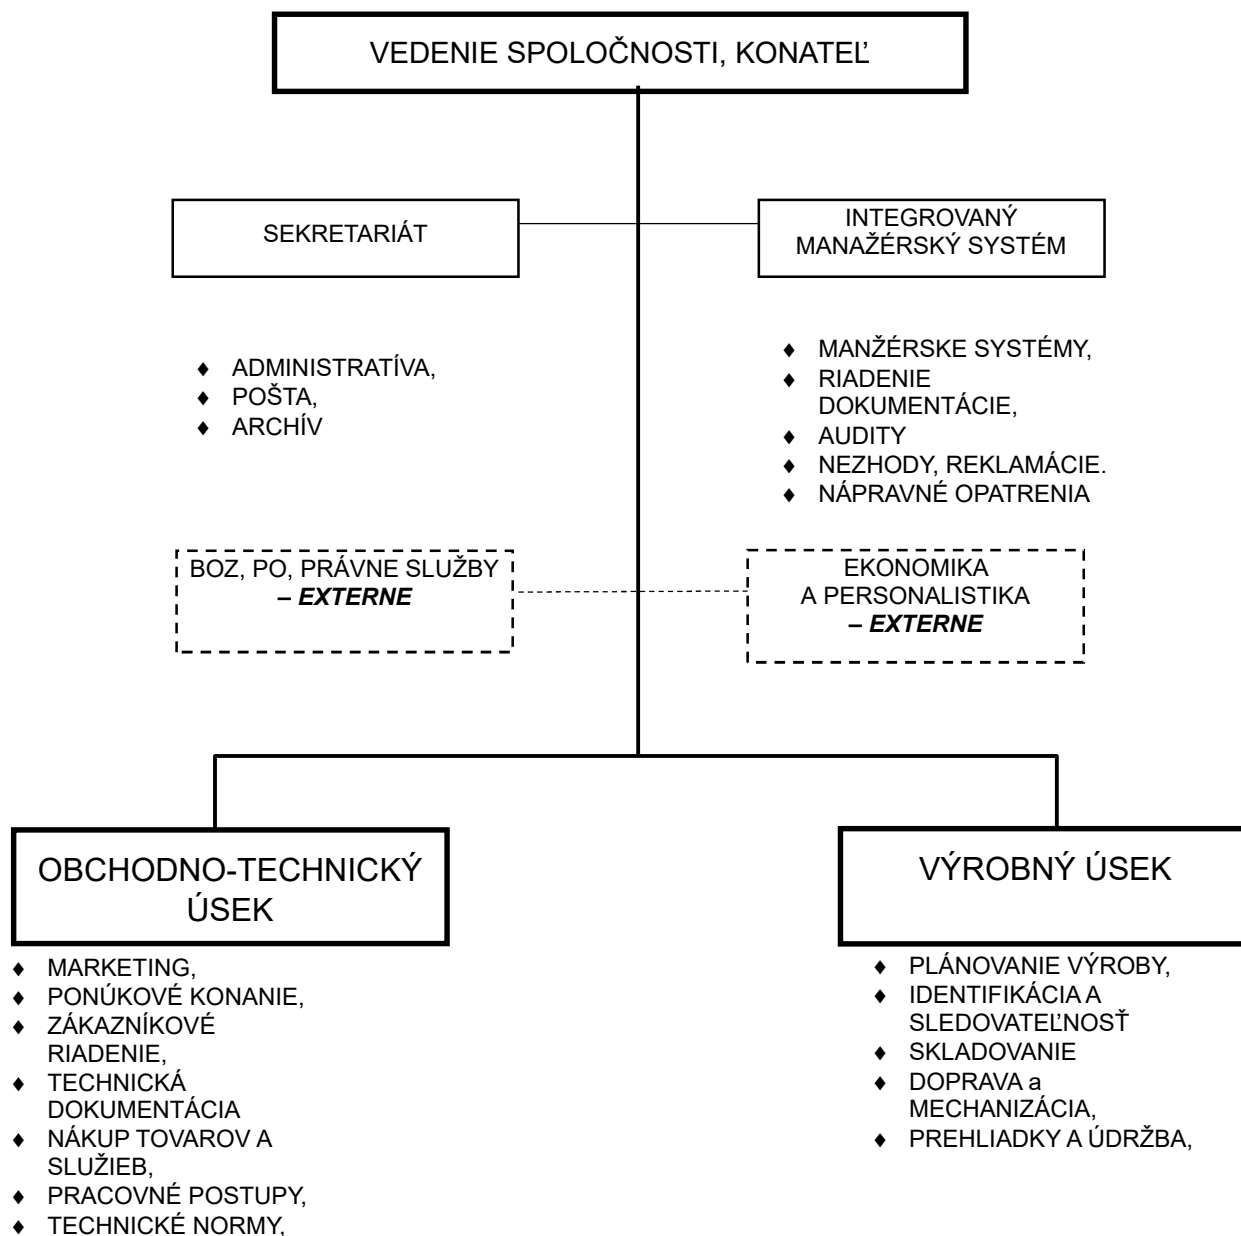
VEDENIE SPOLOČNOSTI, KONATEĽ

SEKRETARIÁT

INTEGROVANÝ MANAŽÉRSKÝ SYSTÉM

♦ ADMINISTRATÍVA,
♦ POŠTA,
♦ ARCHÍV

♦ MANŽÉRSKE SYSTÉMY,
♦ RIADENIE DOKUMENTÁCIE,
♦ AUDITY
♦ NEZHODY, REKLAMÁCIE.
♦ NÁPRAVNÉ OPATRENIA

BOZ, PO, PRÁVNE SLUŽBY
***– EXTERNE***

EKONOMIKA
A PERSONALISTIKA
***– EXTERNE***

OBCHODNO-TECHNICKÝ ÚSEK

VÝROBNÝ ÚSEK

♦ MARKETING,
♦ PONÚKOVÉ KONANIE,
♦ ZÁKAZNÍKOVÉ RIADENIE,
♦ TECHNICKÁ DOKUMENTÁCIA
♦ NÁKUP TOVAROV A SLUŽIEB,
♦ PRACOVNÉ POSTUPY,
♦ TECHNICKÉ NORMY,

♦ PLÁNOVANIE VÝROBY,
♦ IDENTIFIKÁCIA A SLEDOVATEĽNOSŤ
♦ SKLADOVANIE
♦ DOPRAVA a MECHANIZÁCIA,
♦ PREHLIADKY A ÚDRŽBA,